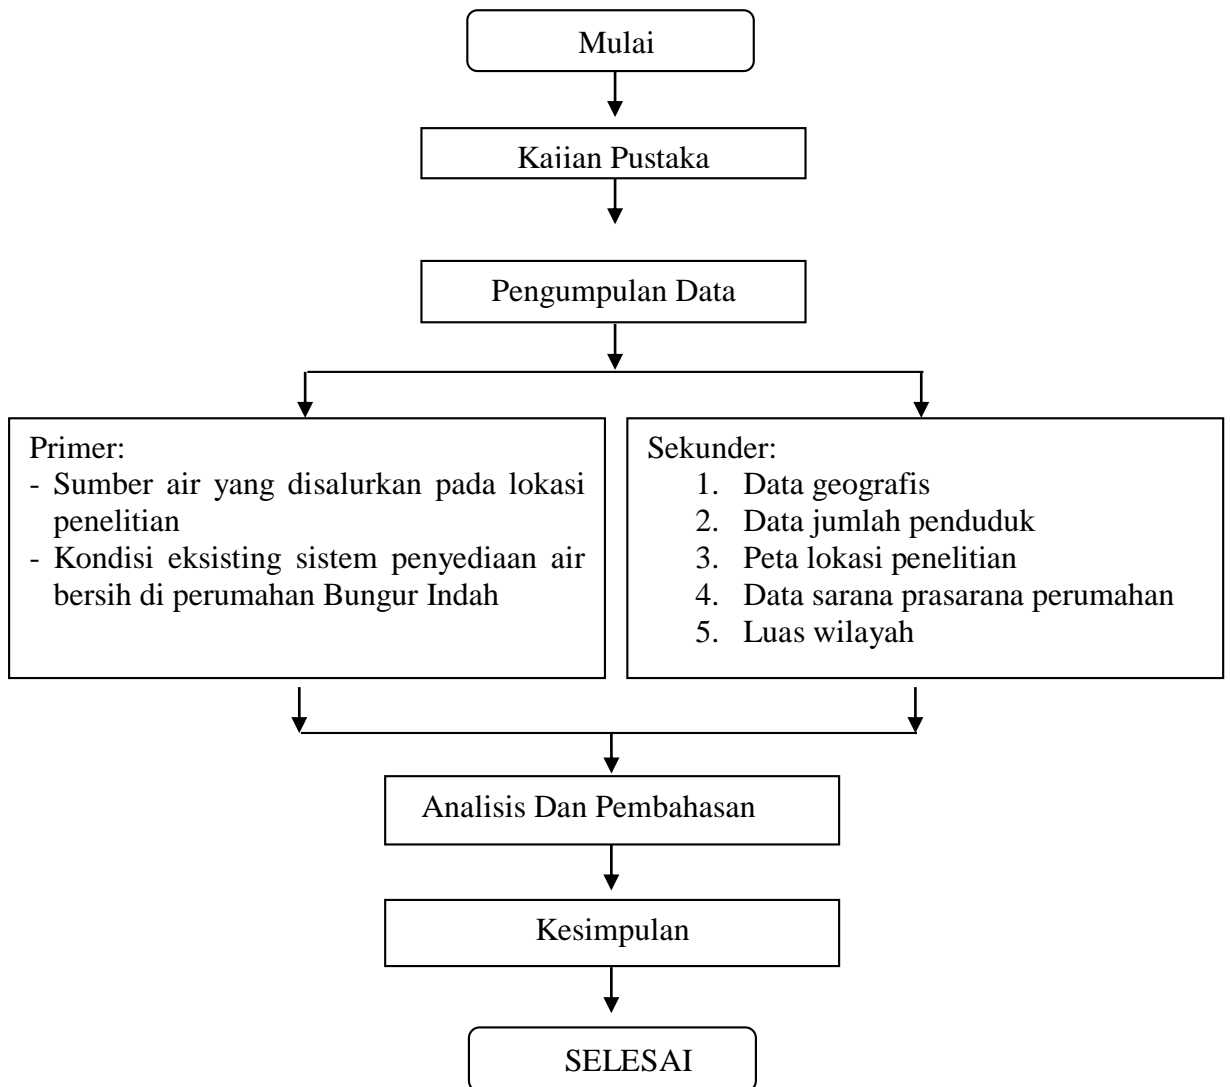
Mulai

Kaiian Pustaka

Pengumpulan Data

Primer:
- Sumber air yang disalurkan pada lokasi penelitian
- Kondisi eksisting sistem penyediaan air bersih di perumahan Bungur Indah

Sekunder:
1. Data geografis
2. Data jumlah penduduk
3. Peta lokasi penelitian
4. Data sarana prasarana perumahan
5. Luas wilayah

Analisis Dan Pembahasan

Kesimpulan

SELESAI